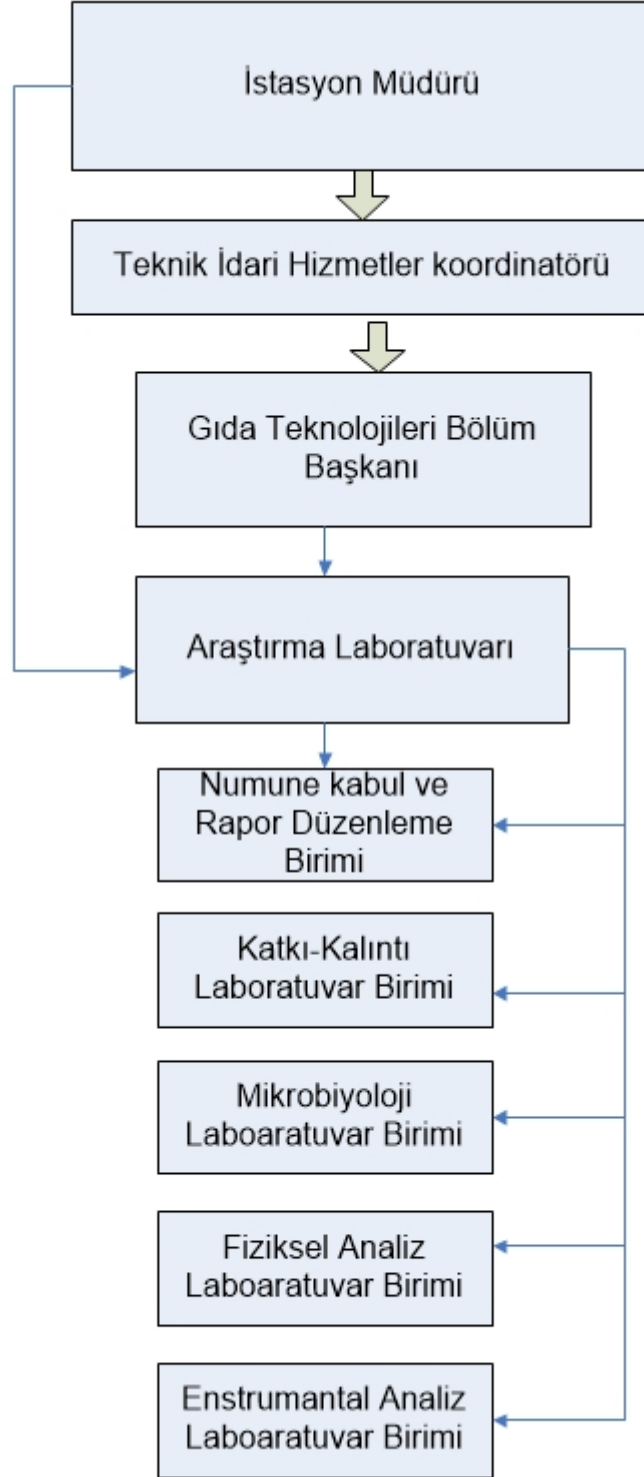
İstasyon Müdürü

Teknik İdari Hizmetler koordinatörü

Gıda Teknolojileri Bölüm Başkanı

Araştırma Laboratuvarı

Numune kabul ve Rapor Düzenleme Birimi

Katkı-Kalıntı Laboratuvar Birimi

Mikrobiyoloji Laboaratuvar Birimi

Fiziksel Analiz Laboaratuvar Birimi

Enstrumantal Analiz Laboaratuvar Birimi